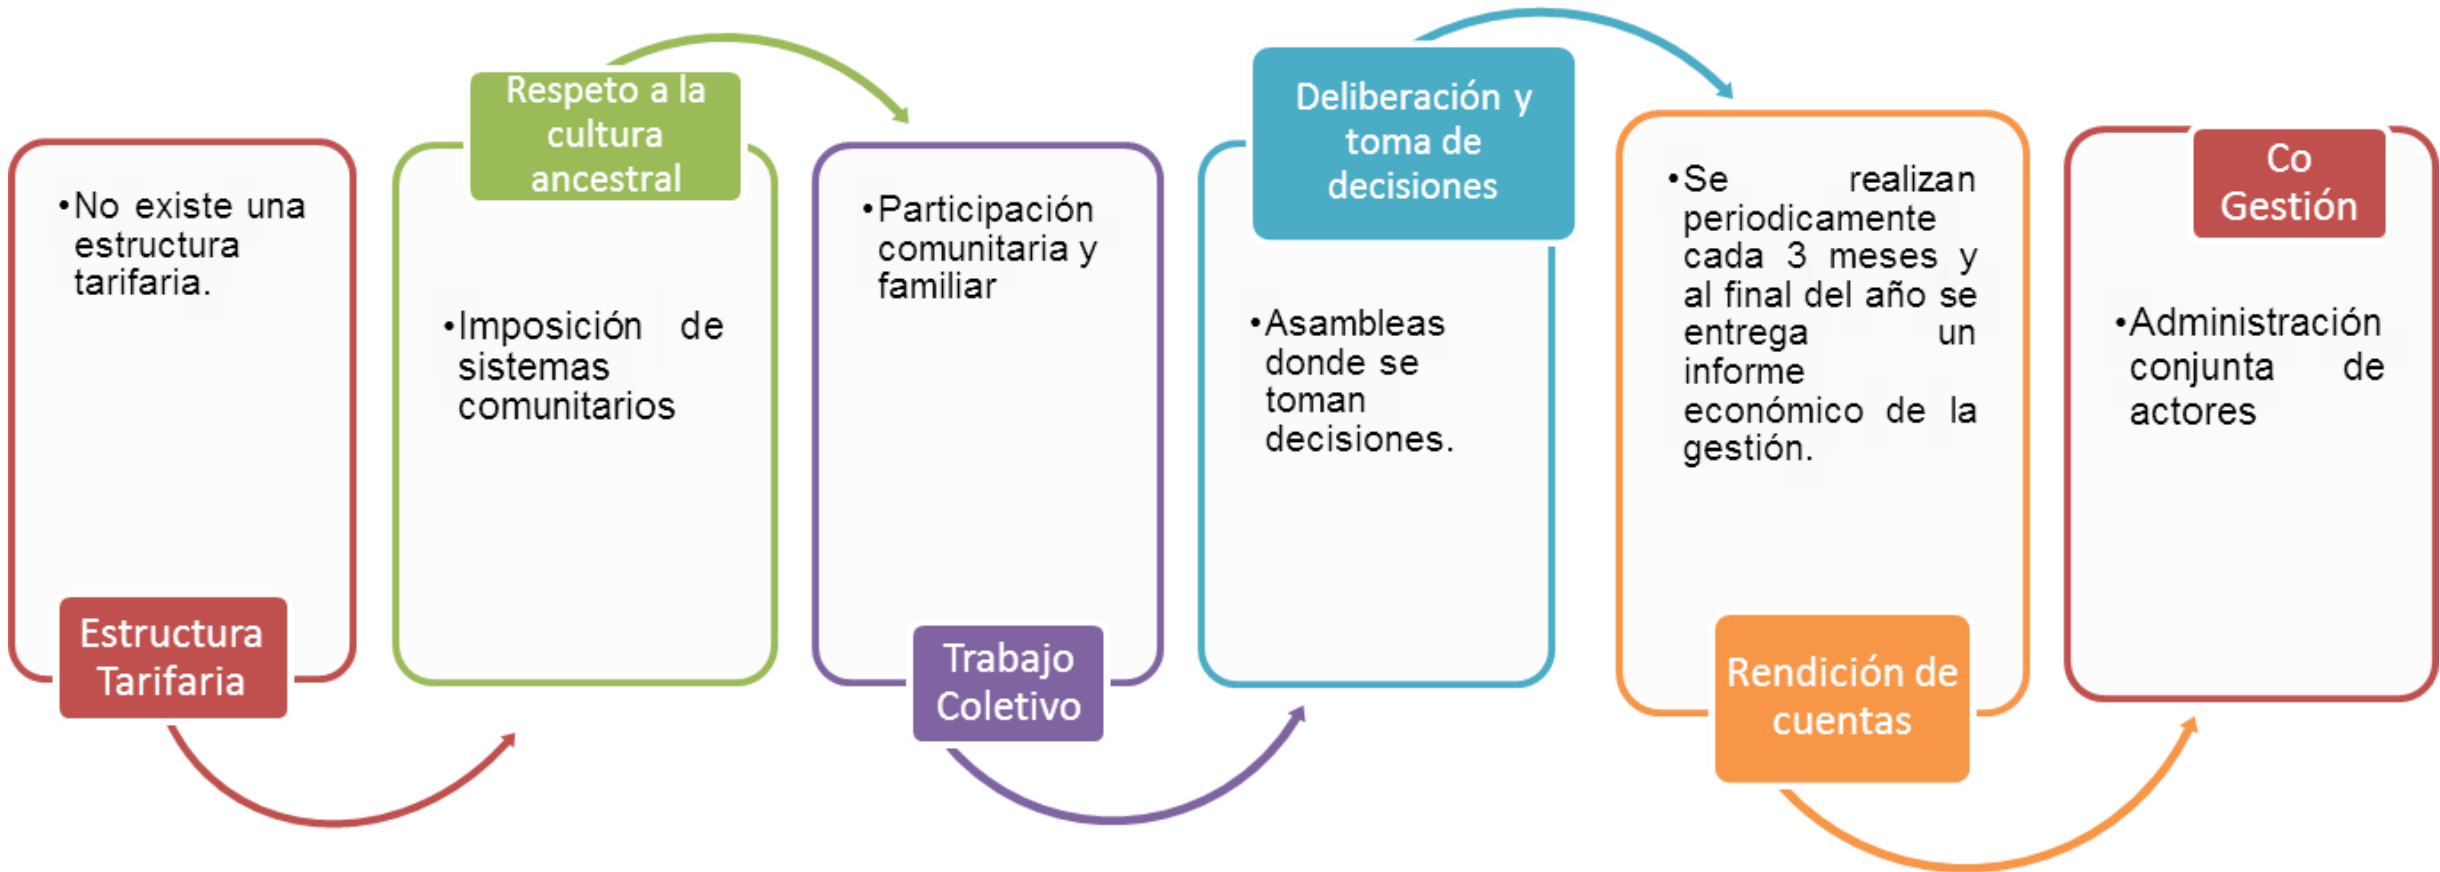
•No existe una estructura tarifaria.

Estructura Tarifaria

Respeto a la cultura ancestral

•Imposición de sistemas comunitarios

•Participación comunitaria y familiar

Trabajo Coletivo

Deliberación y toma de decisiones

•Asambleas donde se toman decisiones.

•Se realizan periodicamente cada 3 meses y al final del año se entrega un informe económico de la gestión.

Rendición de cuentas

Co Gestión

•Administración conjunta de actores